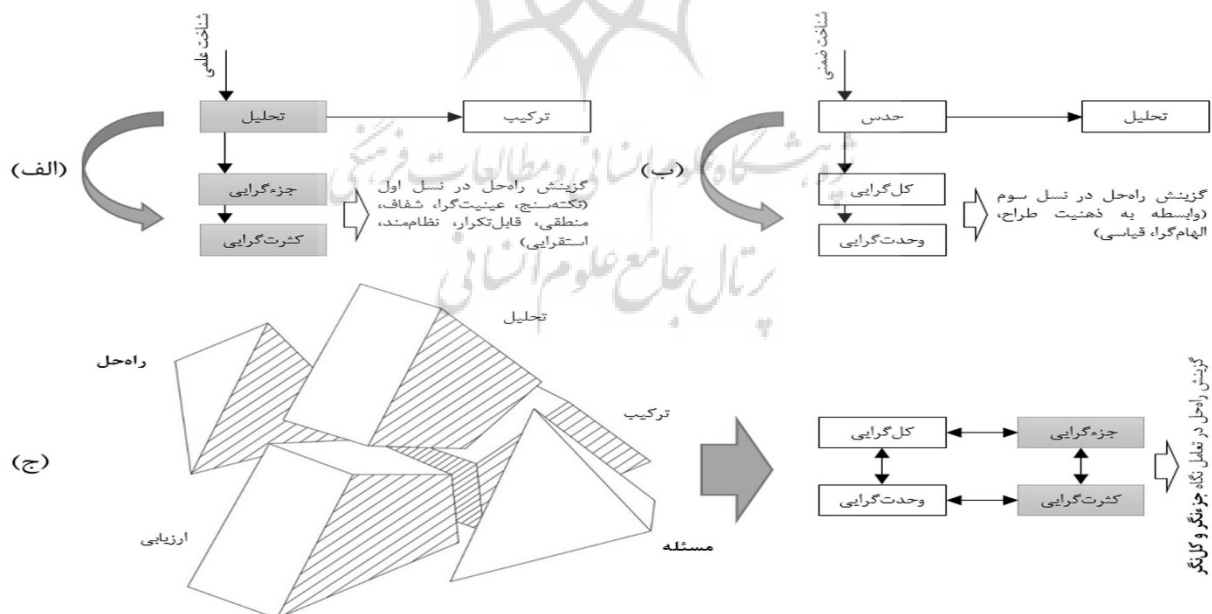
شناخت علمی
تحلیل
ترکیب
(الف)
جزءگرایی
کثرت‌گرایی
گزینش راه‌حل در نسل اول (نکته‌سنج، عینیت‌گرا، شفاف، منطقی، قابل‌تکرار، نظام‌مند، استقرایی)

شناخت ضمنی
حدس
تحلیل
(ب)
کل‌گرایی
وحدت‌گرایی
گزینش راه‌حل در نسل سوم (وابسته به ذهنیت طراح، الهام‌گرا، قیاسی)

تحلیل
راه‌حل
ترکیب
(ج)
ارزیابی
مسئله

کل‌گرایی
جزءگرایی
وحدت‌گرایی
کثرت‌گرایی
گزینش راه‌حل در تعامل نگاه جزءنگر و کل‌نگر